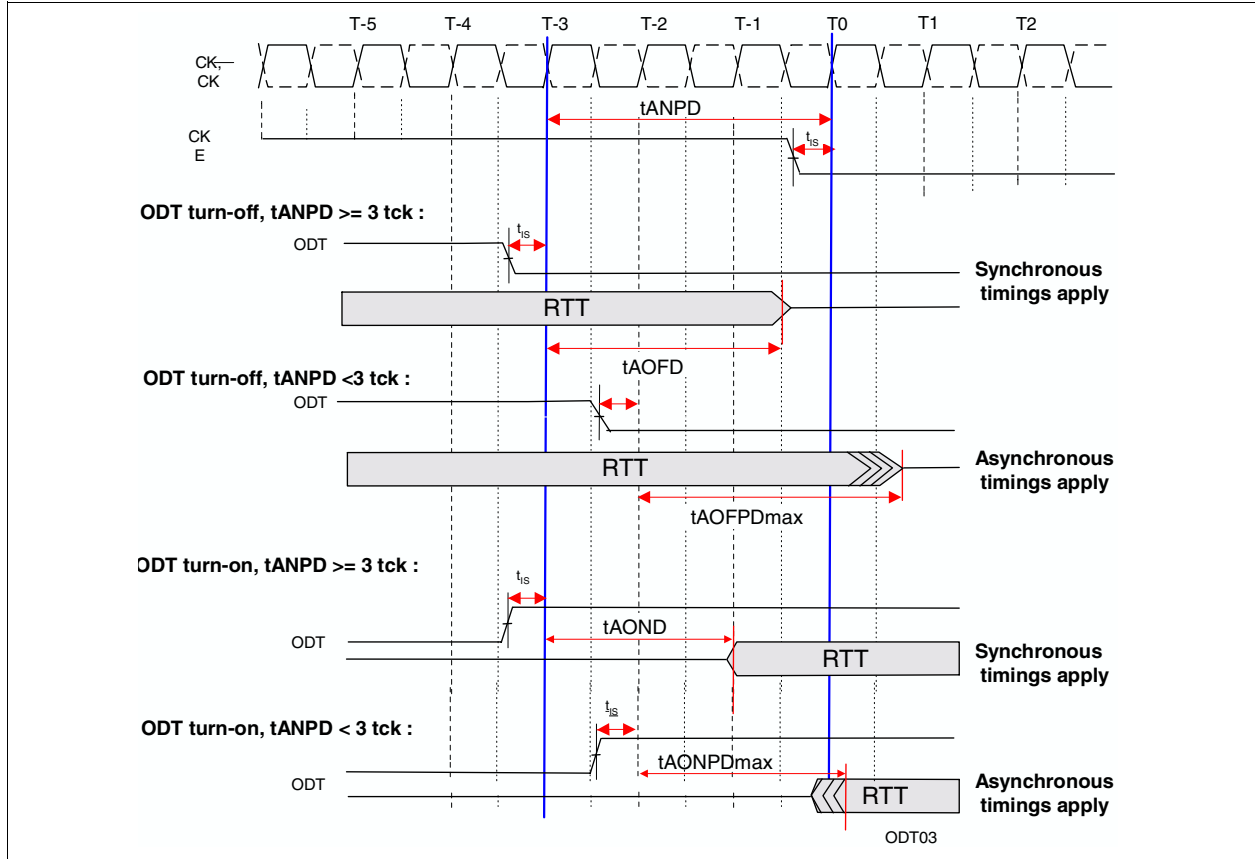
T-5 T-4 T-3 T-2 T-1 T0 T1 T2

CK, CK

tANPD

CK E

$t_{IS}$

ODT turn-off, tANPD >= 3 tck :

$t_{IS}$

ODT

Synchronous timings apply

RTT

tAOFD

ODT turn-off, tANPD <3 tck :

ODT

RTT

Asynchronous timings apply

tAOFPDmax

ODT turn-on, tANPD >= 3 tck :

$t_{IS}$

tAOND

ODT

RTT

Synchronous timings apply

ODT turn-on, tANPD < 3 tck :

$t_{IS}$

tAONPDmax

ODT

RTT

Asynchronous timings apply

ODT03